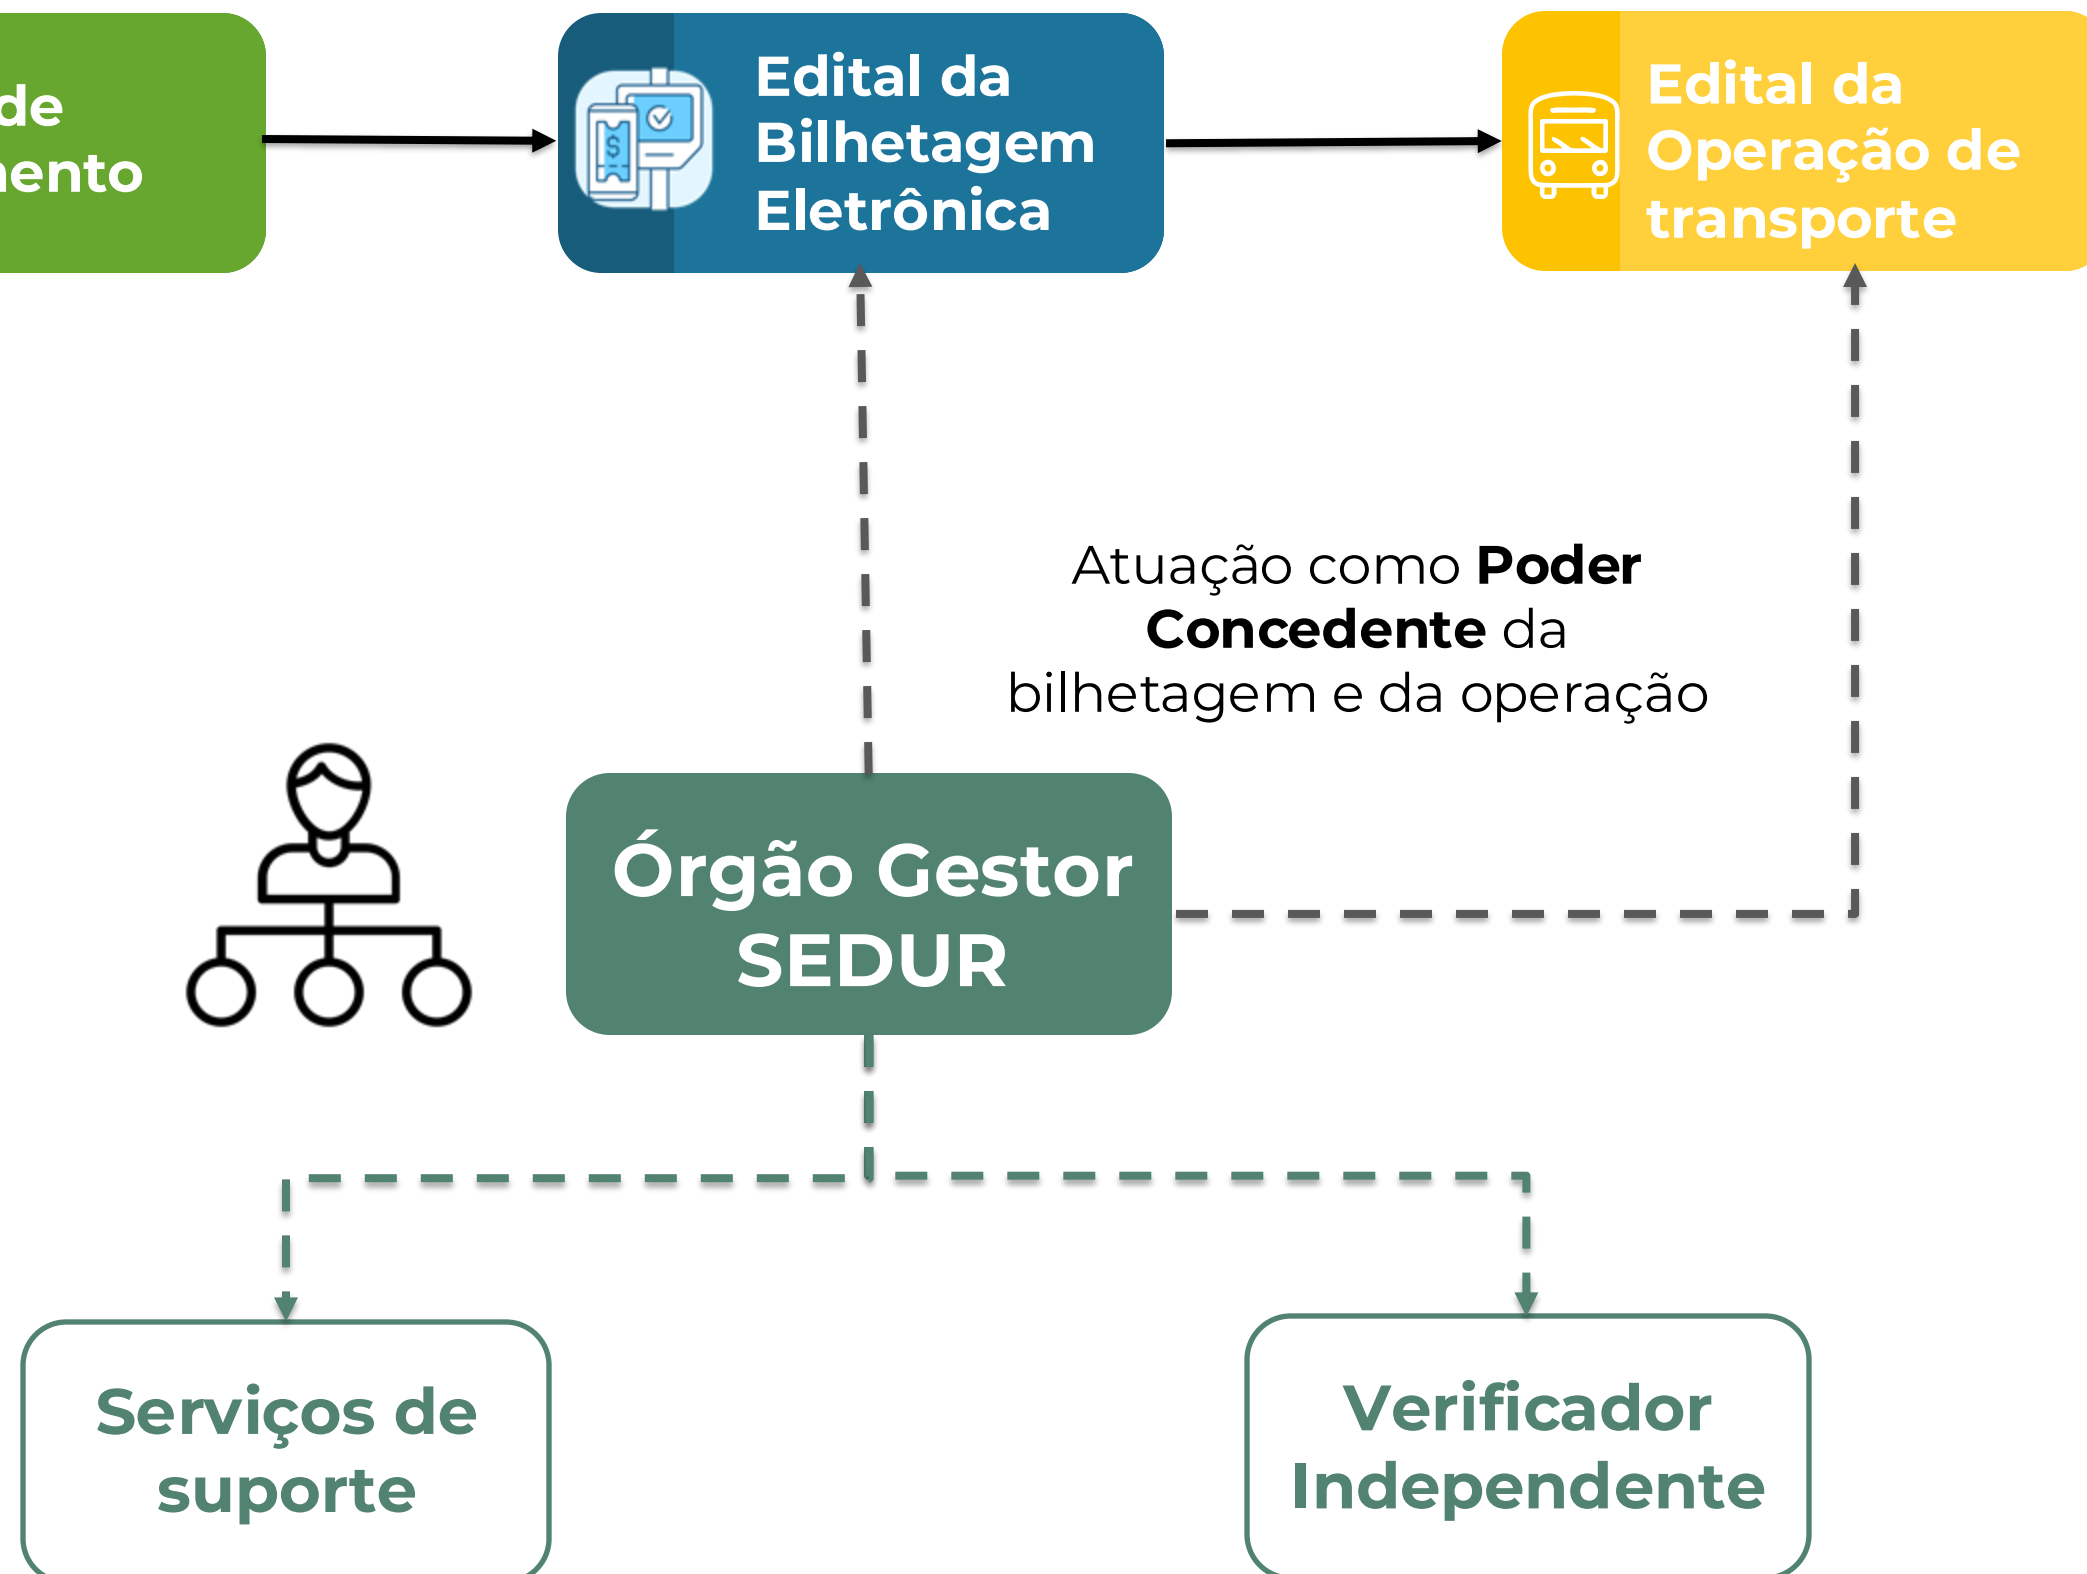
de
ento

Edital da Bilhetagem Eletrônica

Edital da Operação de transporte

Atuação como **Poder Concedente** da bilhetagem e da operação

Órgão Gestor SEDUR

Serviços de suporte

Verificador Independente